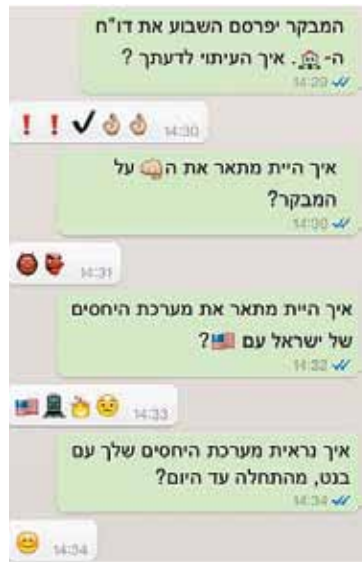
המבקר יפרסם השבוע את דו"ח ה- 🏠. איך העיתוי לדעתך?
14:29

! ! ✓ 👌 👌 14:30

איך היית מתאר את ה💪 על המבקר?
14:30

👹 👺 14:31

איך היית מתאר את מערכת היחסים של ישראל עם 🇺🇸?
14:32

🇺🇸 🚆 👌 😐 14:33

איך נראית מערכת היחסים שלך עם בנט, מהתחלה עד היום?
14:34

😊 14:34